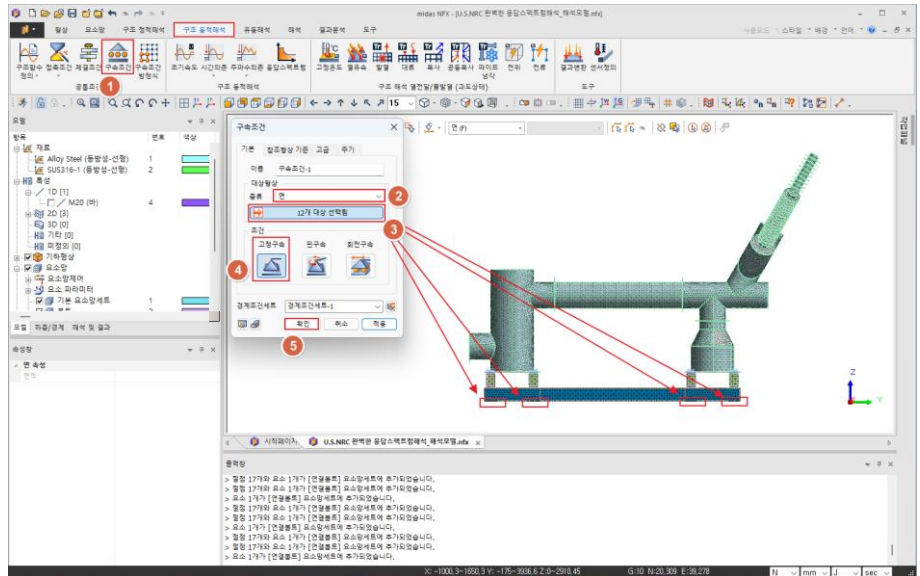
midas NFX - [U.S.NRC 완벽한 응답스펙트럼해석_해석모델.nfx]

사용모드 · 스타일 · 배경 · 언어 ·

평상 요소망 구조 정적해석 구조 동적해석 유동해석 해석 결과분석 도구

구조방사 정의 접촉조건 체결조건 구속조건 구속조건 방정식

공통조건 1

초기속도 시간함수 주파수의존 응답스펙트럼

구조 동적해석

고정온도 열유속 발열 대류 복사 공동복사 파이프 냉각 전위 전류

구조 해석 열전달/열팽창 (과도상태)

결과변환 센서정의

도구

모델

항목 번호 색상

재료

Alloy Steel (등방성-선형) 1

SUS316-1 (등방성-선형) 2

특성

1D [1]

M20 (바) 4

2D [3]

3D [0]

기타 [0]

미정의 [0]

기하형상

요소망

요소망제어

요소 파라미터

기본 요소망세트 1

모델 하중/경계 해석 및 결과

속성창

면 속성

명칭

구속조건

기본 참조형상 기준 고급 주기

이름 구속조건-1

대상형상

종류 면 2

12개 대상 선택됨 3

조건

고정구속 핀구속 회전구속

4

경계조건세트 경계조건세트-1

5 확인 취소 적용

면 (F)

시작페이지 U.S.NRC 완벽한 응답스펙트럼해석_해석모델.nfx

출력창

> 절점 17개와 요소 1개가 [연결볼트] 요소망세트에 추가되었습니다.

> 절점 17개와 요소 1개가 [연결볼트] 요소망세트에 추가되었습니다.

> 요소 1개가 [연결볼트] 요소망세트에 추가되었습니다.

> 절점 17개와 요소 1개가 [연결볼트] 요소망세트에 추가되었습니다.

> 절점 17개와 요소 1개가 [연결볼트] 요소망세트에 추가되었습니다.

> 요소 1개가 [연결볼트] 요소망세트에 추가되었습니다.

> 절점 17개와 요소 1개가 [연결볼트] 요소망세트에 추가되었습니다.

> 요소 1개가 [연결볼트] 요소망세트에 추가되었습니다.

> 절점 17개와 요소 1개가 [연결볼트] 요소망세트에 추가되었습니다.

> 절점 17개와 요소 1개가 [연결볼트] 요소망세트에 추가되었습니다.

> 요소 1개가 [연결볼트] 요소망세트에 추가되었습니다.

X: -1000.3-1650.3 Y: -175~3936.6 Z: 0~2918.45 G:10 N:20.309 E:39.278 N mm J sec